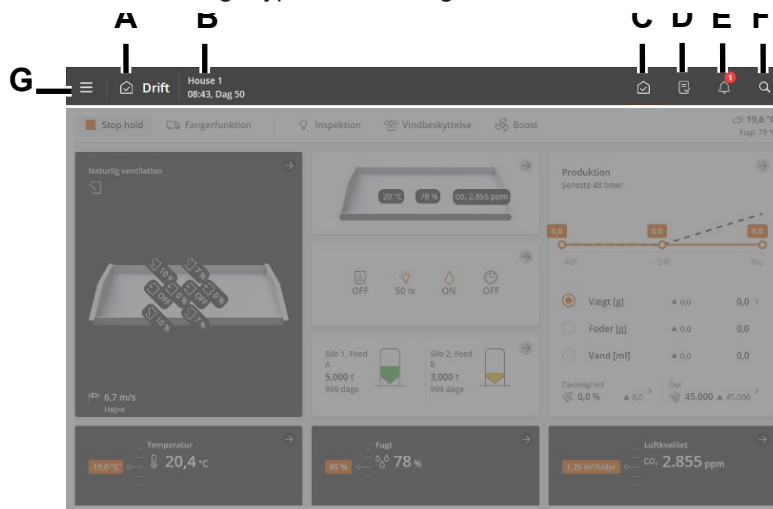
A B C D E F

G

Drift

House 1
08:43, Dag 50

1

Stop hold
Fangerfunktion
Inspektion
Vindbeskyttelse
Boost

19,6 °C
Fugt 79 %

Naturlig ventilation

6,7 m/s
Højre

20 °C
78 %
$CO_2$ 2.855 ppm

OFF
50 lx
ON
OFF

Silo 1, Feed A
5,000 t
999 dage

Silo 2, Feed B
3,000 t
999 dage

Produktion
Seneste 48 timer

0,0
0,0
0,0

-48t
24t
Nu

Vægt [g]
▲0,0
0,0

Foder [g]
▲0,0
0,0

Vand [ml]
▲0,0
0,0

Dødelighed
0,0 %
▲0,0

Dyr
45.000
▲45.000

Temperatur
19,0 °C
20,4 °C

Fugt
85 %
78 %

Luftkvalitet
1,25 m³/t/dyr
$CO_2$ 2.855 ppm